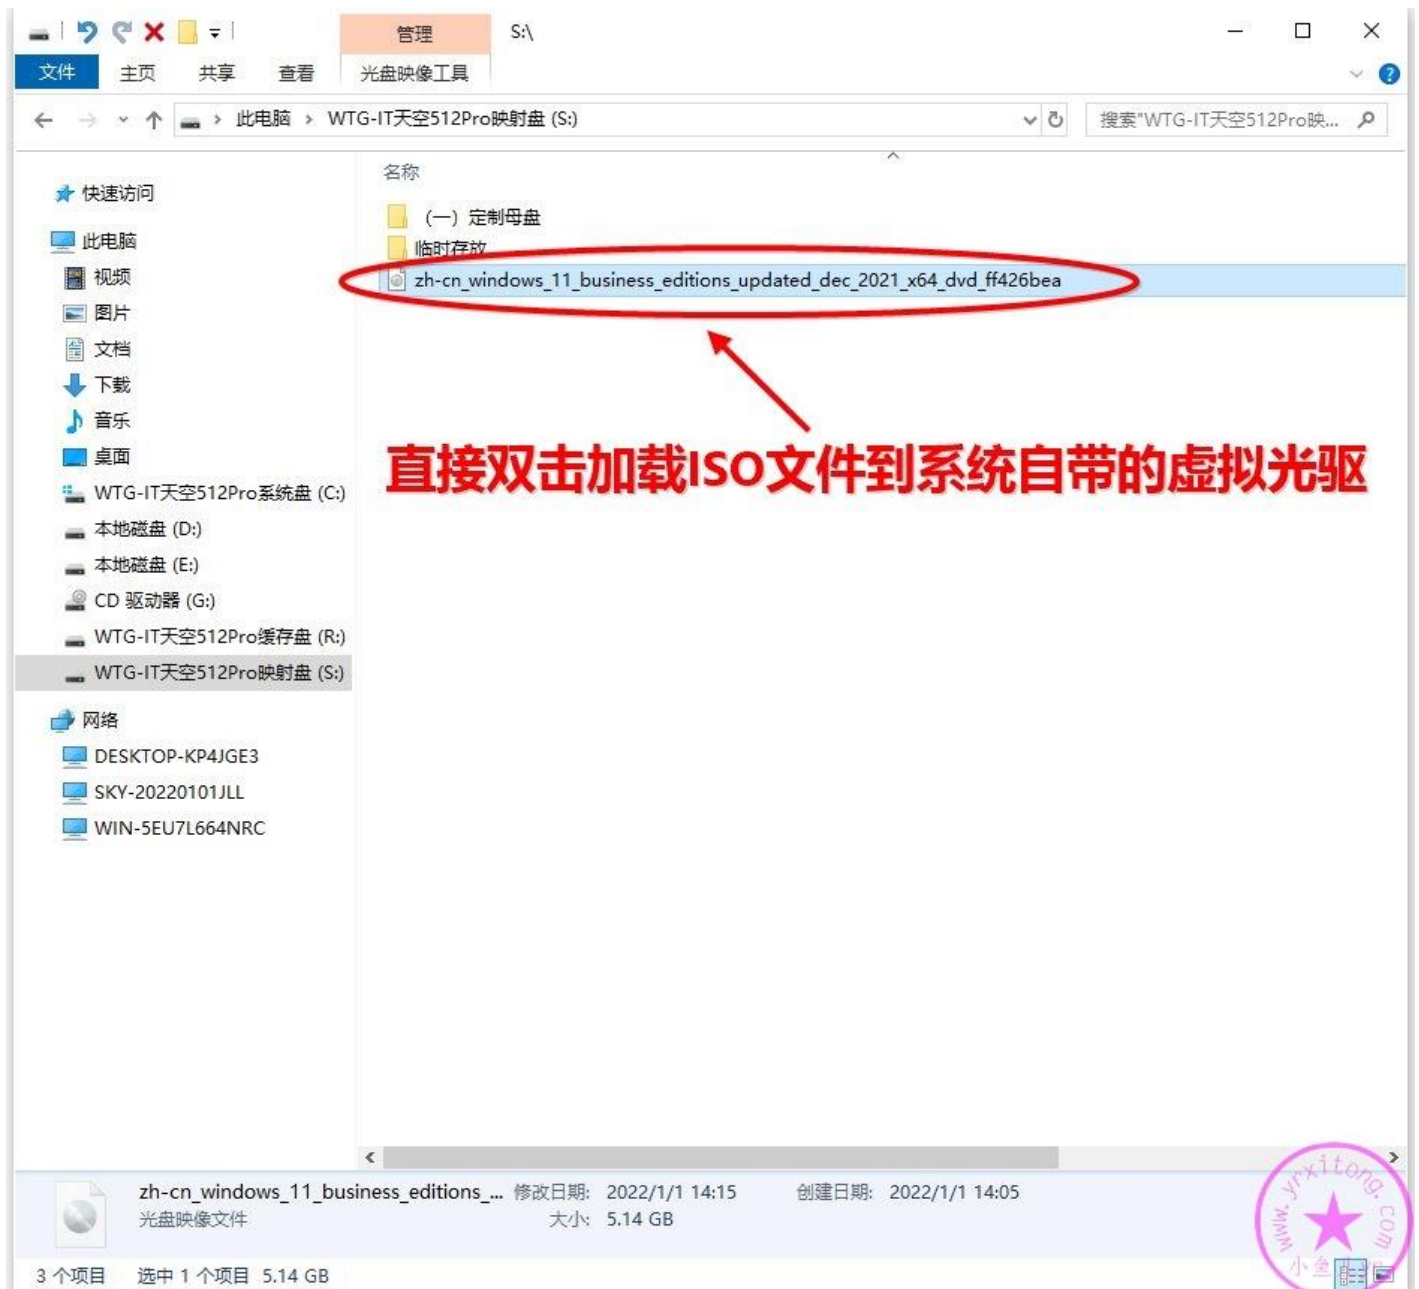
管理 S:\

文件 主页 共享 查看 光盘映像工具

此电脑 › WTG-IT天空512Pro映射盘 (S:)

搜索"WTG-IT天空512Pro映...

名称

(一) 定制母盘

临时存放

zh-cn_windows_11_business_editions_updated_dec_2021_x64_dvd_ff426bea

直接双击加载ISO文件到系统自带的虚拟光驱

快速访问

此电脑

视频

图片

文档

下载

音乐

桌面

WTG-IT天空512Pro系统盘 (C:)

本地磁盘 (D:)

本地磁盘 (E:)

CD 驱动器 (G:)

WTG-IT天空512Pro缓存盘 (R:)

WTG-IT天空512Pro映射盘 (S:)

网络

DESKTOP-KP4JGE3

SKY-20220101JLL

WIN-5EU7L664NRC

zh-cn_windows_11_business_editions_... 修改日期: 2022/1/1 14:15 创建日期: 2022/1/1 14:05

光盘映像文件 大小: 5.14 GB

3 个项目 选中 1 个项目 5.14 GB

www.xitong.com 小鱼